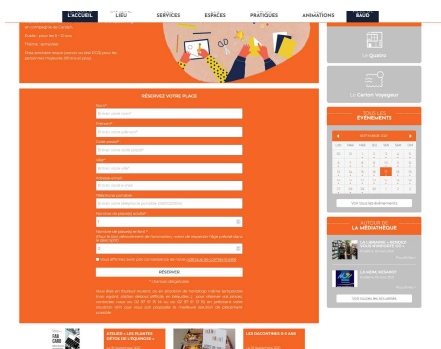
L'ACCUEIL | LIEU | SERVICES | ESPACES | PRATIQUES | ANIMATIONS | BAUD

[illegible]

RÉSERVEZ VOTRE PLACE

Nom*

Prénom*

Code postal*

Ville*

Adresse email

Téléphone (portable)

Nombre de place(s) adulte(s)*

1

Nombre de place(s) enfant(s)

0

RÉSERVER

* champs obligatoires

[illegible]

Le Quatro

Le Carton Voyageur

SUR LES ÉVÉNEMENTS

NOVEMBRE 2021

| LUN | MAR | MER | JEU | VEN | SAM | DIM |
|---|---|---|---|---|---|---|
| | | | | | | |

Voir toutes les événements

AUTOUR DE LA MÉDIATHÈQUE

ATELIER « LES PLANTES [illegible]

LES RENCONTRES À 4 ANS